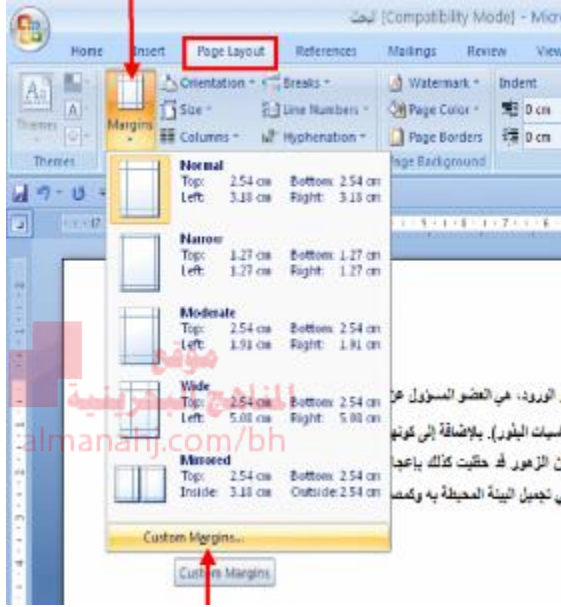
بحث [Compatibility Mode] - Micro

Home Insert Page Layout References Mailings Review View

Themes

Margins

Orientation Size Columns

Breaks Line Numbers Hyphenation

Watermark Page Color Page Borders

Page Background

Indent

0 cm

0 cm

Normal
Top: 2.54 cm Bottom: 2.54 cm
Left: 3.18 cm Right: 3.18 cm

Narrow
Top: 1.27 cm Bottom: 1.27 cm
Left: 1.27 cm Right: 1.27 cm

Moderate
Top: 2.54 cm Bottom: 2.54 cm
Left: 1.91 cm Right: 1.91 cm

Wide
Top: 2.54 cm Bottom: 2.54 cm
Left: 5.08 cm Right: 5.08 cm

Mirrored
Top: 2.54 cm Bottom: 2.54 cm
Inside: 3.18 cm Outside: 2.54 cm

Custom Margins...

Custom Margins

موقع المناهج البحرينية
almanahj.com/bh

الورود: هي العضو المسؤول عن
سيات البذور). بالإضافة إلى كونها
ن الزهور قد حظيت كذلك بإعجاب
ي تجميل البيئة المحيطة به وكمصدر